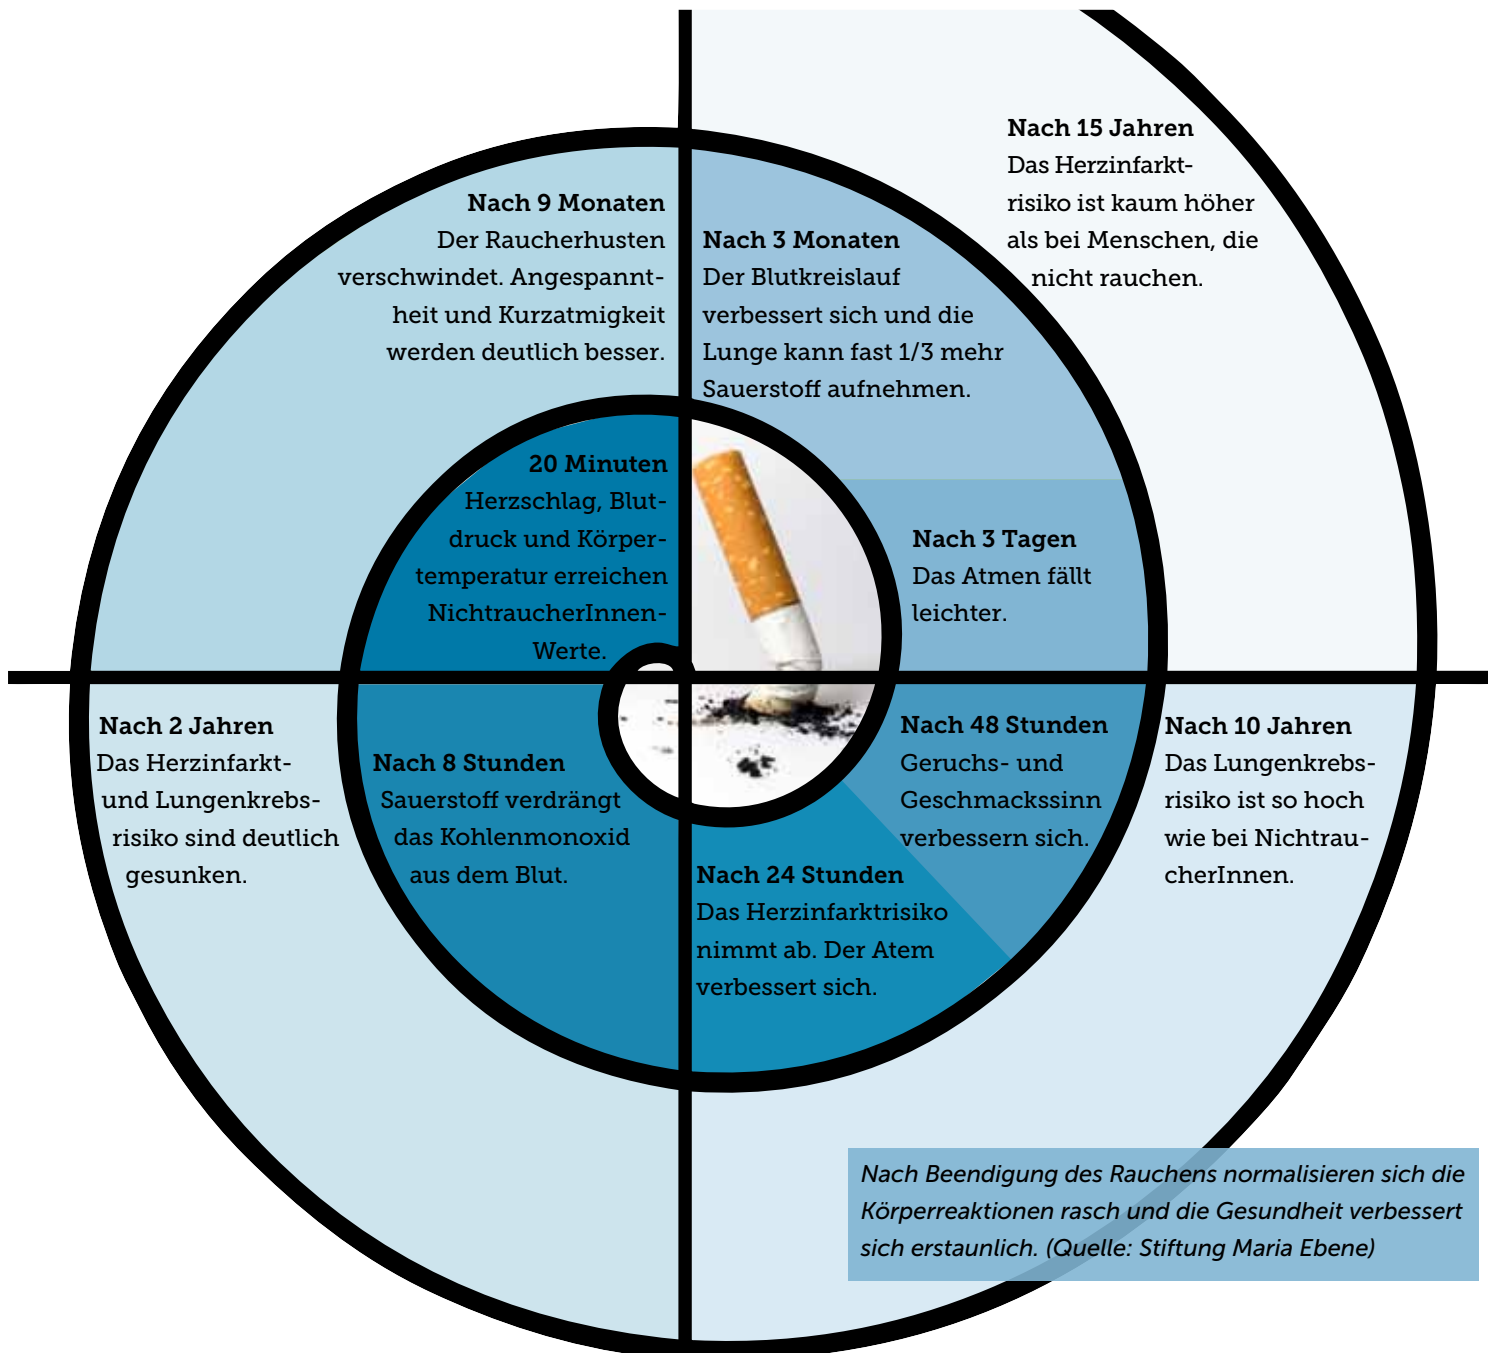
**20 Minuten**
Herzschlag, Blutdruck und Körpertemperatur erreichen NichtraucherInnen-Werte.

**Nach 8 Stunden**
Sauerstoff verdrängt das Kohlenmonoxid aus dem Blut.

**Nach 24 Stunden**
Das Herzinfarktrisiko nimmt ab. Der Atem verbessert sich.

**Nach 48 Stunden**
Geruchs- und Geschmackssinn verbessern sich.

**Nach 3 Tagen**
Das Atmen fällt leichter.

**Nach 3 Monaten**
Der Blutkreislauf verbessert sich und die Lunge kann fast 1/3 mehr Sauerstoff aufnehmen.

**Nach 9 Monaten**
Der Raucherhusten verschwindet. Angespanntheit und Kurzatmigkeit werden deutlich besser.

**Nach 2 Jahren**
Das Herzinfarkt- und Lungenkrebsrisiko sind deutlich gesunken.

**Nach 10 Jahren**
Das Lungenkrebsrisiko ist so hoch wie bei NichtraucherInnen.

**Nach 15 Jahren**
Das Herzinfarktrisiko ist kaum höher als bei Menschen, die nicht rauchen.

*Nach Beendigung des Rauchens normalisieren sich die Körperreaktionen rasch und die Gesundheit verbessert sich erstaunlich. (Quelle: Stiftung Maria Ebene)*